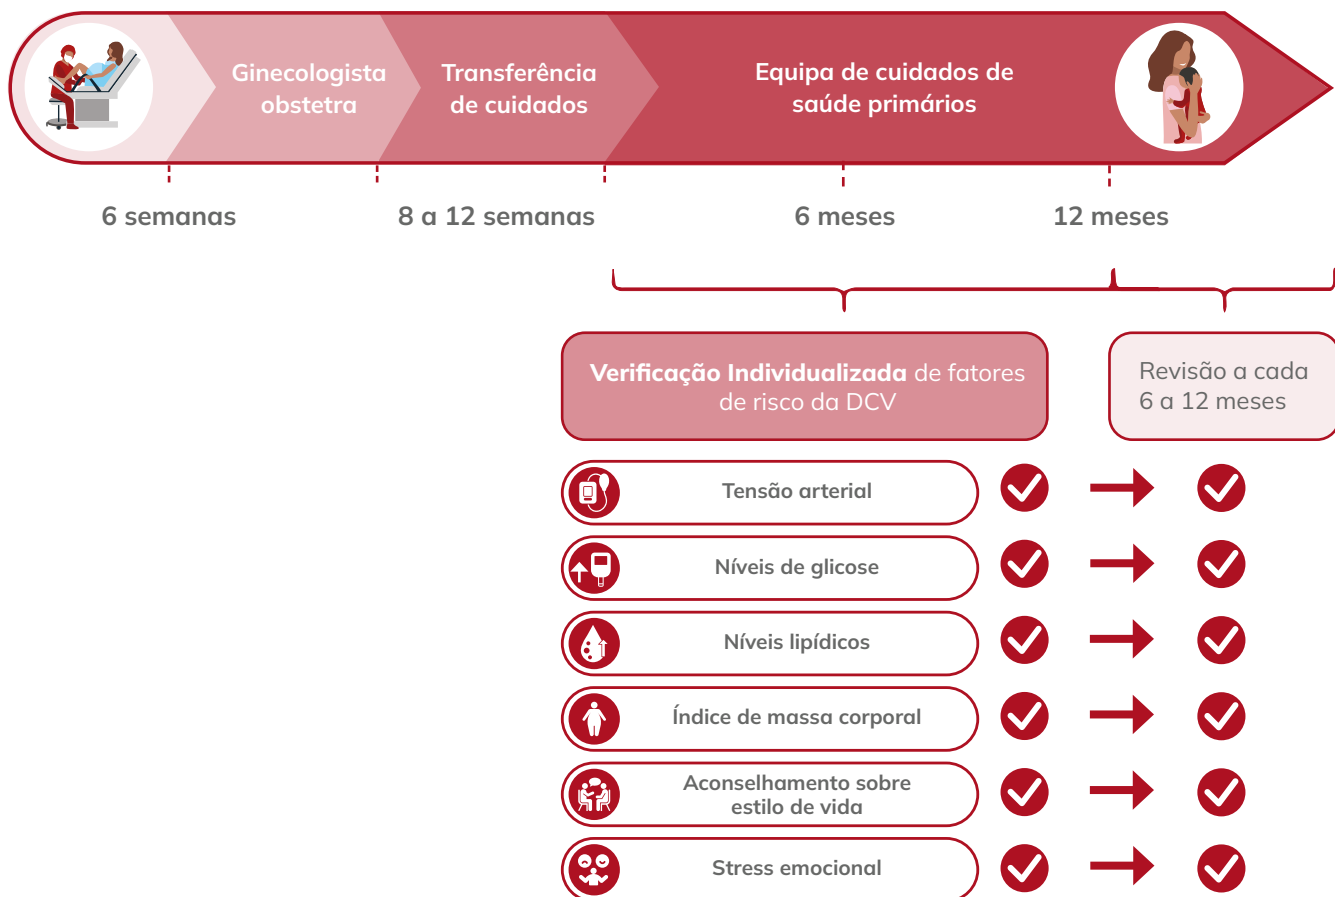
Ginecologista obstetra

Transferência de cuidados

Equipa de cuidados de saúde primários

6 semanas

8 a 12 semanas

6 meses

12 meses

**Verificação Individualizada** de fatores de risco da DCV

Revisão a cada 6 a 12 meses

Tensão arterial

Níveis de glicose

Níveis lipídicos

Índice de massa corporal

Aconselhamento sobre estilo de vida

Stress emocional